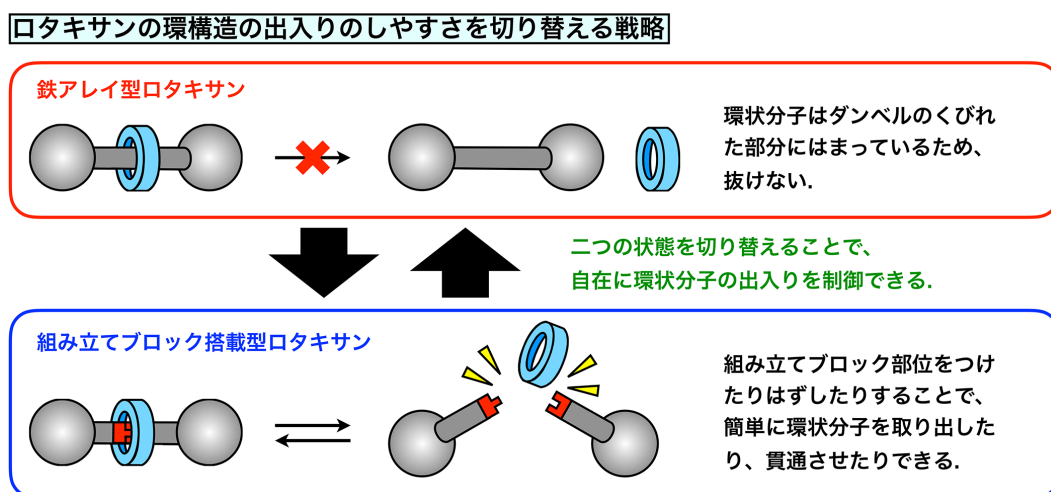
ロタキサンの環構造の出入りのしやすさを切り替える戦略

鉄アレイ型ロタキサン

環状分子はダンベルのくびれた部分にはまっているため、抜けない.

二つの状態を切り替えることで、自在に環状分子の出入りを制御できる.

組み立てブロック搭載型ロタキサン

組み立てブロック部位をつけたりはずしたりすることで、簡単に環状分子を取り出したり、貫通させたりできる.